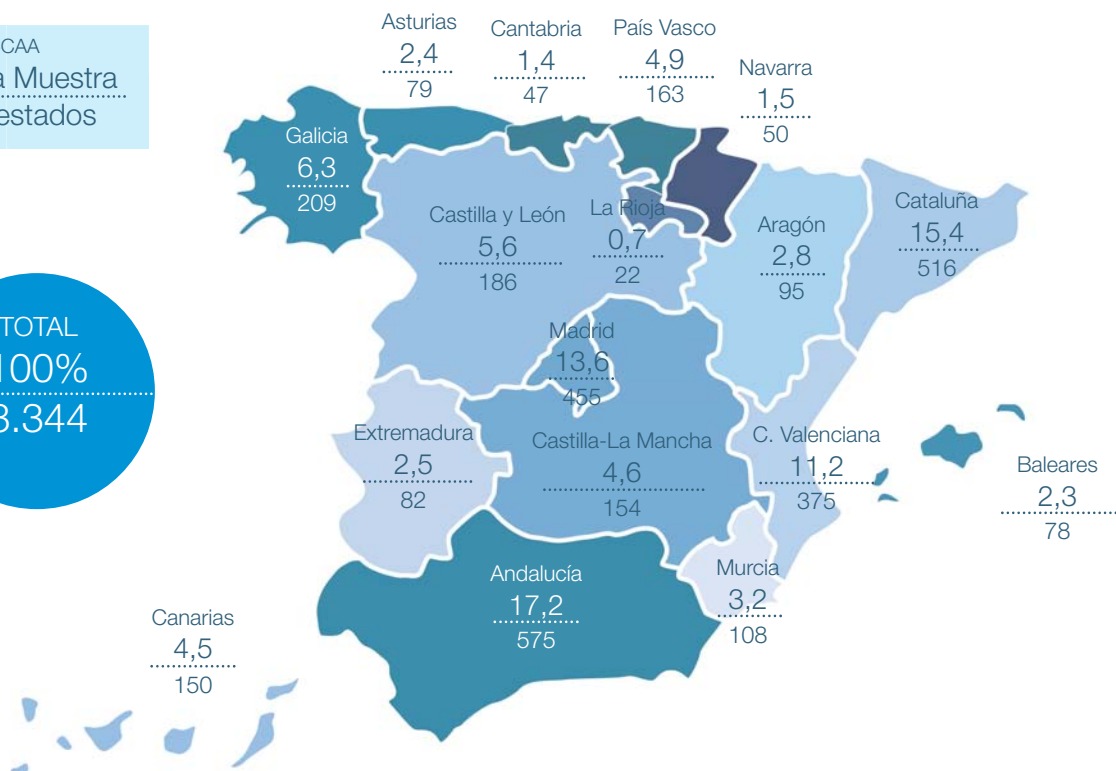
CAA
a Muestra
estados

TOTAL
100%
3.344

Asturias
2,4
79

Cantabria
1,4
47

País Vasco
4,9
163

Navarra
1,5
50

Galicia
6,3
209

Castilla y León
5,6
186

La Rioja
0,7
22

Aragón
2,8
95

Cataluña
15,4
516

Madrid
13,6
455

Extremadura
2,5
82

Castilla-La Mancha
4,6
154

C. Valenciana
11,2
375

Baleares
2,3
78

Andalucía
17,2
575

Murcia
3,2
108

Canarias
4,5
150